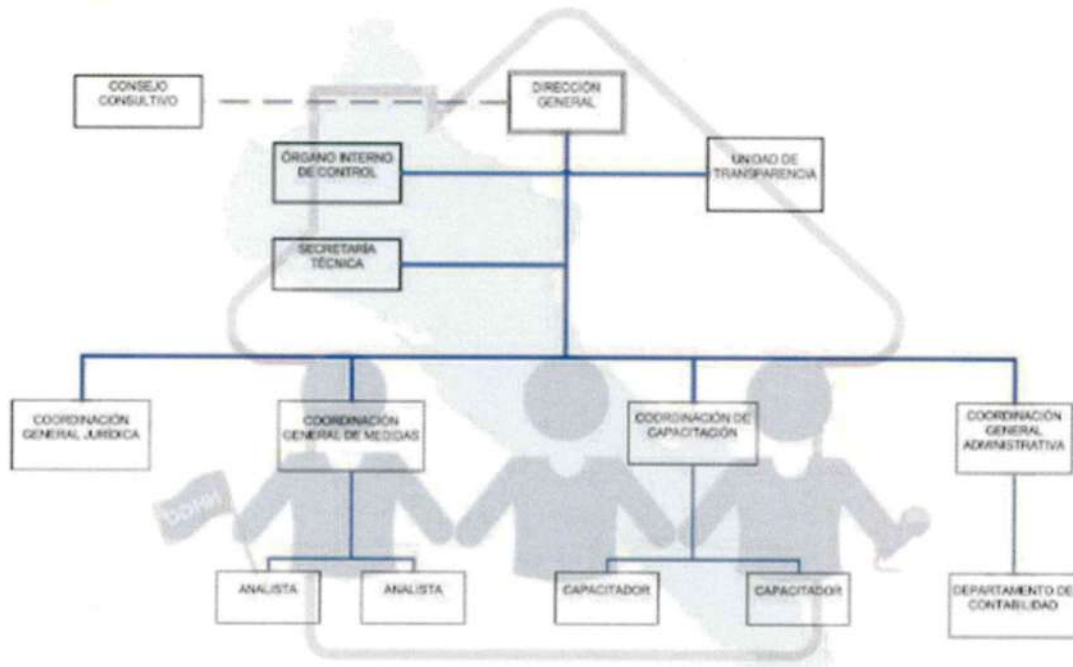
CONSEJO CONSULTIVO

DIRECCIÓN GENERAL

ÓRGANO INTERNO DE CONTROL

UNIDAD DE TRANSPARENCIA

SECRETARÍA TÉCNICA

COORDINACIÓN GENERAL JURÍDICA

COORDINACIÓN GENERAL DE MEDIDAS

COORDINACIÓN DE CAPACITACIÓN

COORDINACIÓN GENERAL ADMINISTRATIVA

ANALISTA

ANALISTA

CAPACITADOR

CAPACITADOR

DEPARTAMENTO DE CONTABILIDAD